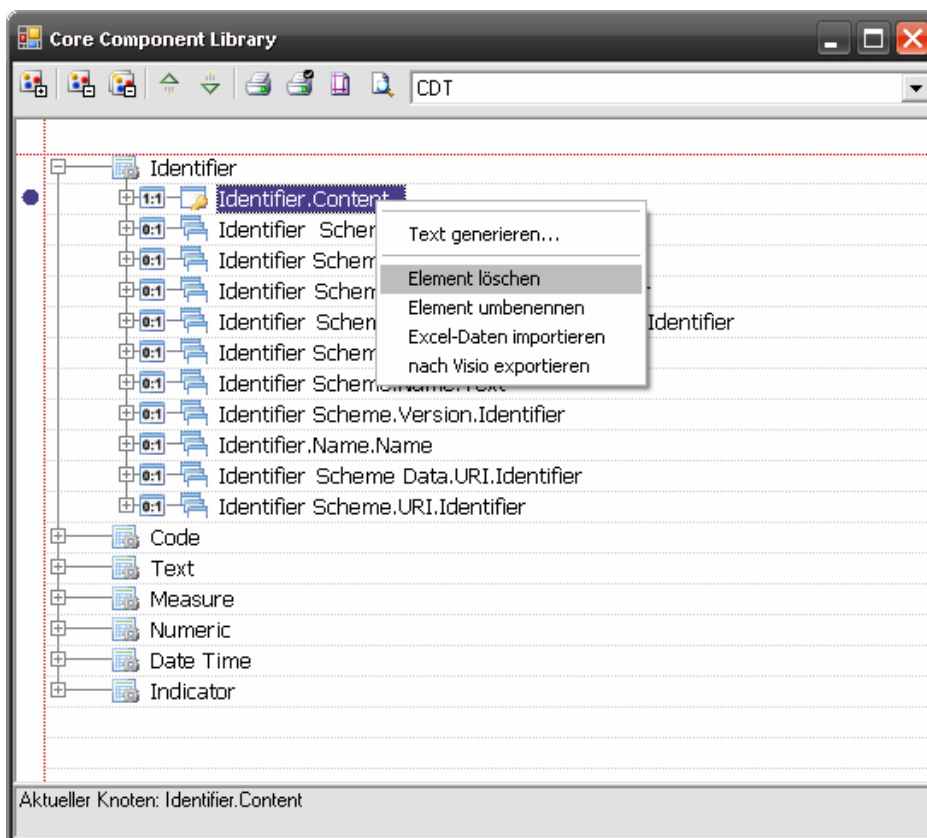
Core Component Library

CDT

Identifier
1:1 Identifier.Content
0:1 Identifier Scher
0:1 Identifier Schem
0:1 Identifier Schem
0:1 Identifier Schem Identifier
0:1 Identifier Schem
0:1 Identifier Schem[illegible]
0:1 Identifier Scheme.Version.Identifier
0:1 Identifier.Name.Name
0:1 Identifier Scheme Data.URI.Identifier
0:1 Identifier Scheme.URI.Identifier
Code
Text
Measure
Numeric
Date Time
Indicator

Text generieren...
Element löschen
Element umbenennen
Excel-Daten importieren
nach Visio exportieren

Aktueller Knoten: Identifier.Content